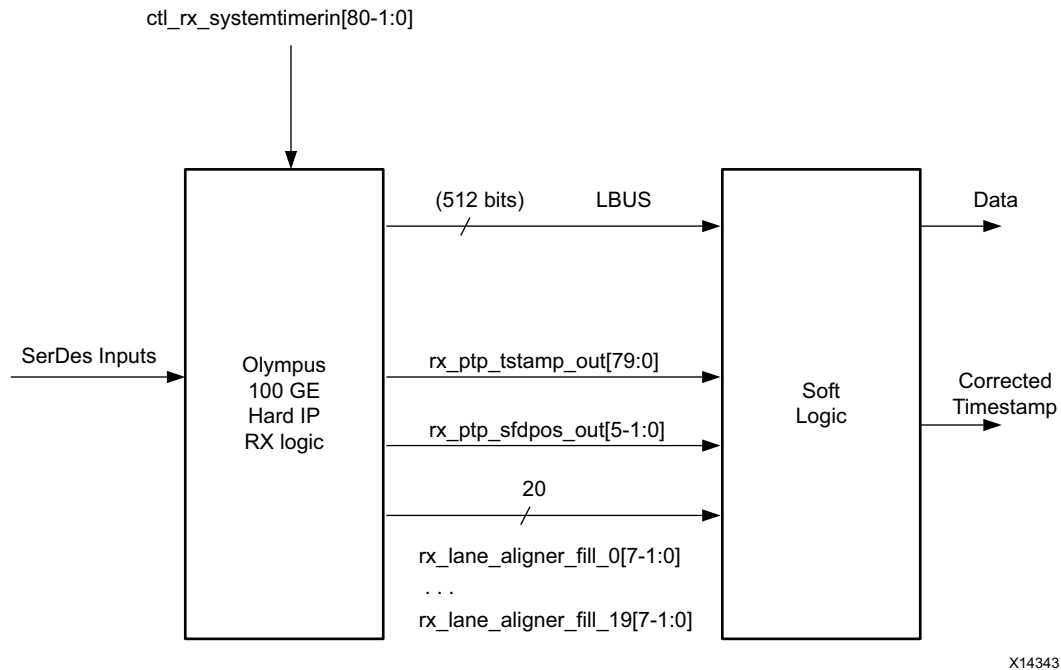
ctl_rx_systemtimerin[80-1:0]

(512 bits)

LBUS

Data

SerDes Inputs

Olympus
100 GE
Hard IP
RX logic

rx_ptp_tstamp_out[79:0]

rx_ptp_sfdpos_out[5-1:0]

Soft
Logic

Corrected
Timestamp

20

rx_lane_aligner_fill_0[7-1:0]

. . .

rx_lane_aligner_fill_19[7-1:0]

X14343